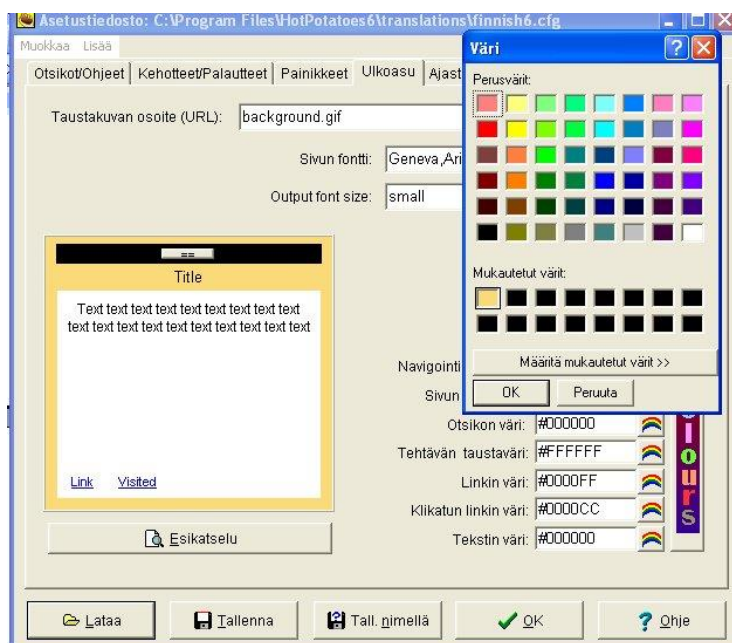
Asetustiedosto: C:\Program Files\HotPotatoes6\translations\finnish6.cfg

Muokkaa Lisää

Otsikot/Ohjeet | Kehotteet/Palautteet | Painikkeet | Ulkoasu | Ajast

Taustakuvan osoite (URL): background.gif

Sivun fontti: Geneva,Ari

Output font size: small

Title

Text text text text text text text text text text text text text text text text text text

Link Visited

Esikatselu

Navigointi

Sivun

Otsikon väri: #000000

Tehtävän taustaväri: #FFFFFF

Linkin väri: #0000FF

Klikatun linkin väri: #0000CC

Tekstin väri: #000000

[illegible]ours

Väri

Perusvärit:

Mukautetut värit:

Määritä mukautetut värit >>

OK Peruuta

Lataa Tallenna Tall. nimellä OK Ohje